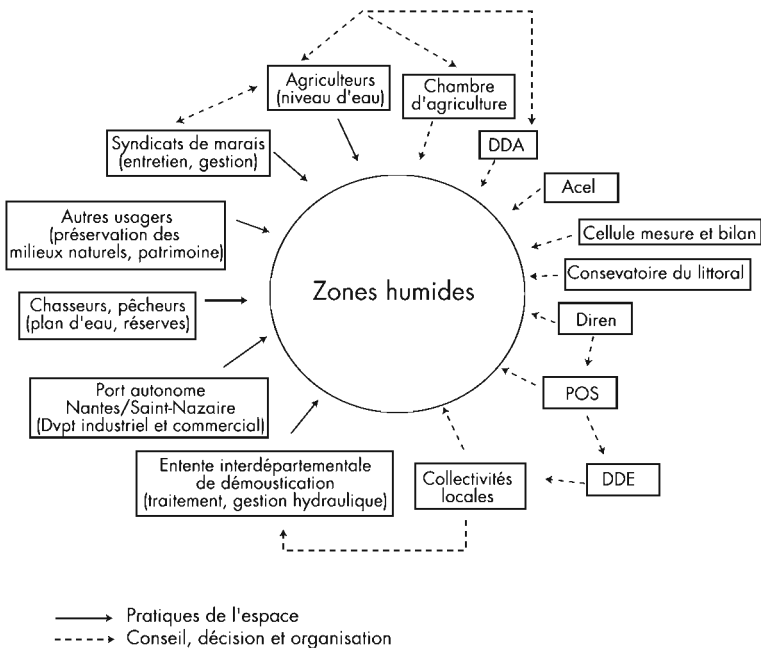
Agriculteurs (niveau d'eau)

Chambre d'agriculture

Syndicats de marais (entretien, gestion)

DDA

Acel

Autres usagers (préservation des milieux naturels, patrimoine)

Cellule mesure et bilan

Consevatoire du littoral

Zones humides

Chasseurs, pêcheurs (plan d'eau, réserves)

Diren

Port autonome Nantes/Saint-Nazaire (Dvpt industriel et commercial)

POS

Entente interdépartementale de démoustication (traitement, gestion hydraulique)

Collectivités locales

DDE

Pratiques de l'espace

Conseil, décision et organisation